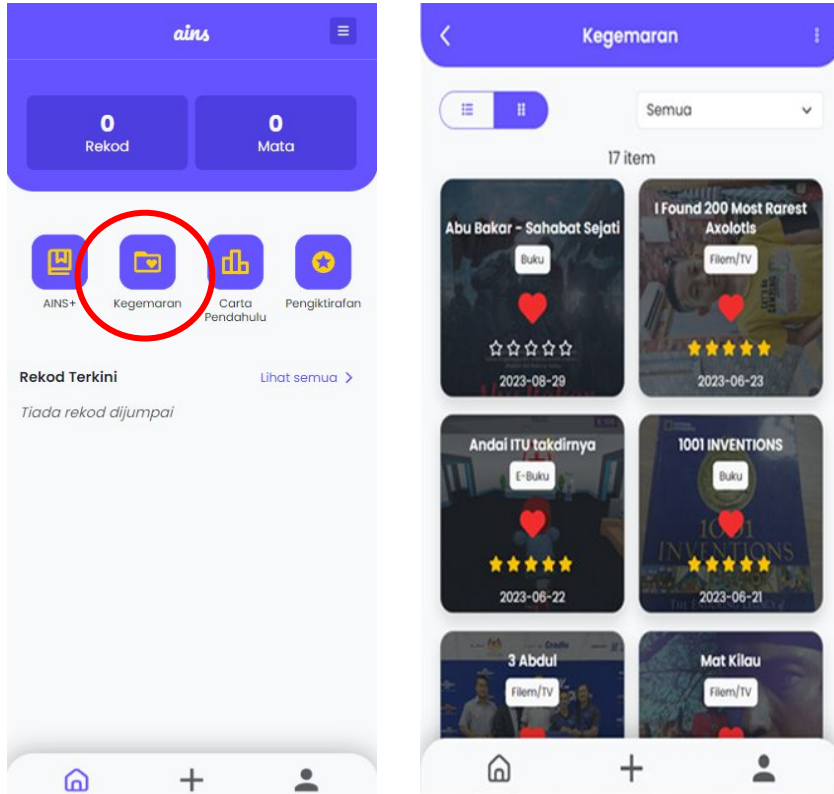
ains

0
Rekod

0
Mata

AINS+

Kegemaran

Carta Pendahulu

Pengiktirafan

Rekod Terkini

Lihat semua >

Tiada rekod dijumpai

Kegemaran

Semua

17 item

Abu Bakar - Sahabat Sejati
Buku
2023-08-29

I Found 200 Most Rarest Axolotls
Filem/TV
2023-06-23

Andai ITU takdirnya
E-Buku
2023-06-22

1001 INVENTIONS
Buku
2023-06-21

3 Abdul
Filem/TV

Mat Kilau
Filem/TV